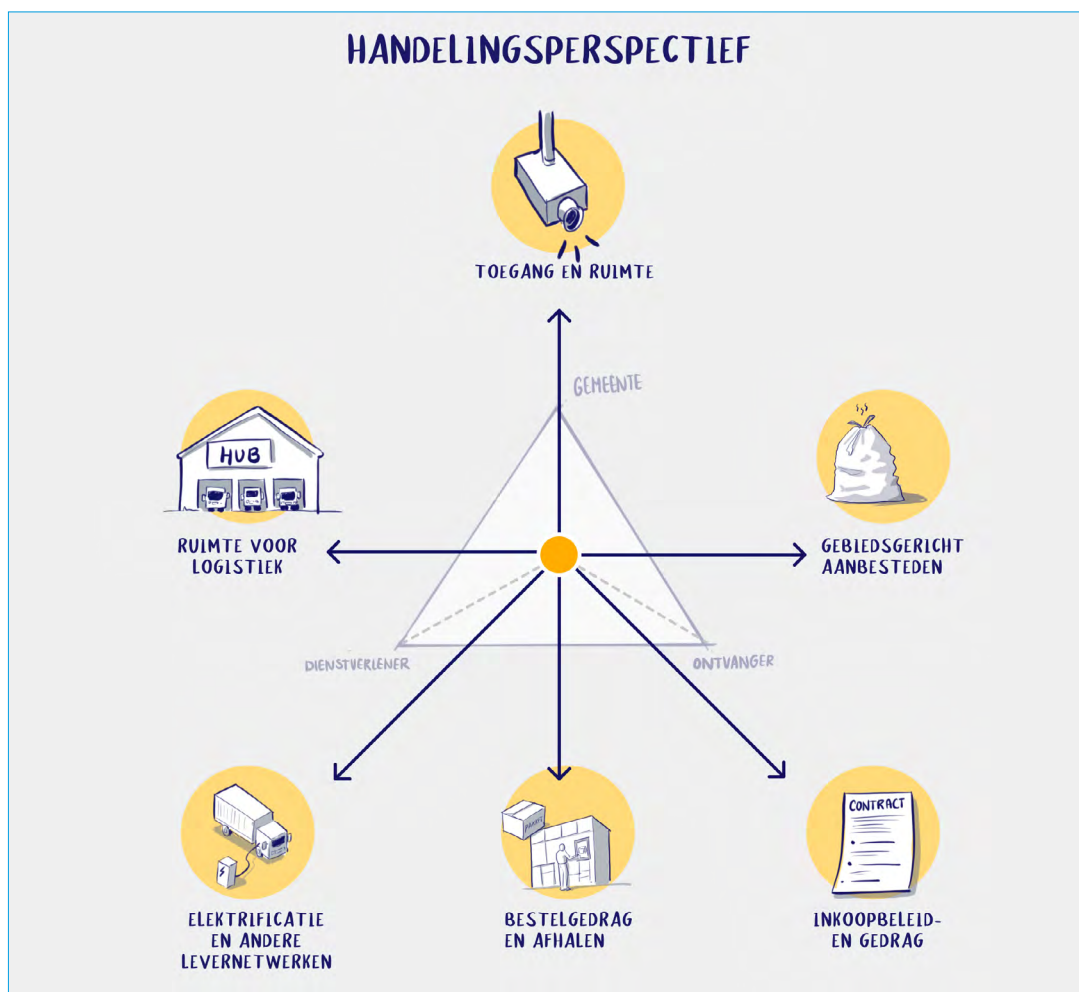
HANDELINGSPERSPECTIEF

TOEGANG EN RUIMTE

GEMEENTE

HUB

RUIMTE VOOR LOGISTIEK

GEBIEDSGERICHT AANBESTEDEN

DIENSTVERLENER

ONTVANGER

CONTRACT

ELEKTRIFICATIE EN ANDERE LEVERNETWERKEN

BESTELGEDRAG EN AFHALEN

INKOOPBELEID- EN GEDRAG